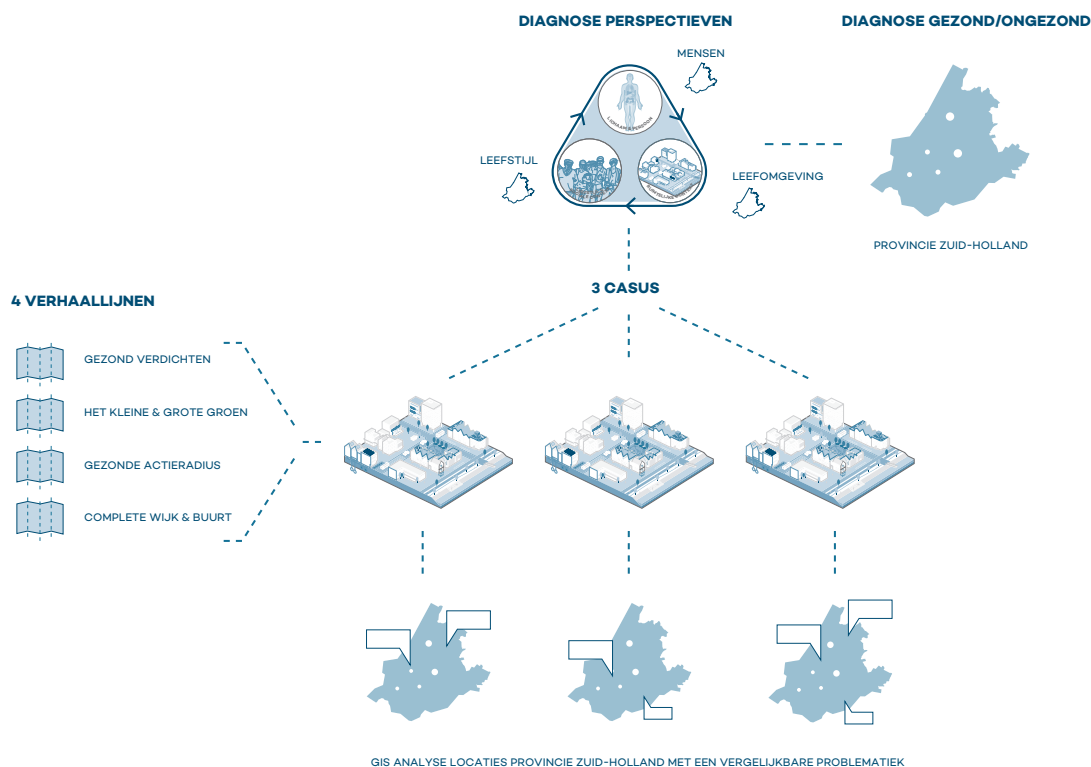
DIAGNOSE PERSPECTIEVEN

DIAGNOSE GEZOND/ONGEZOND

MENSEN

LEEFSTIJL

LEEFOMGEVING

PROVINCIE ZUID-HOLLAND

3 CASUS

4 VERHAALLIJNEN

GEZOND VERDICHTEN

HET KLEINE & GROTE GROEN

GEZONDE ACTIERADIUS

COMPLETE WIJK & BUURT

GIS ANALYSE LOCATIES PROVINCIE ZUID-HOLLAND MET EEN VERGELIJKBARE PROBLEMATIEK